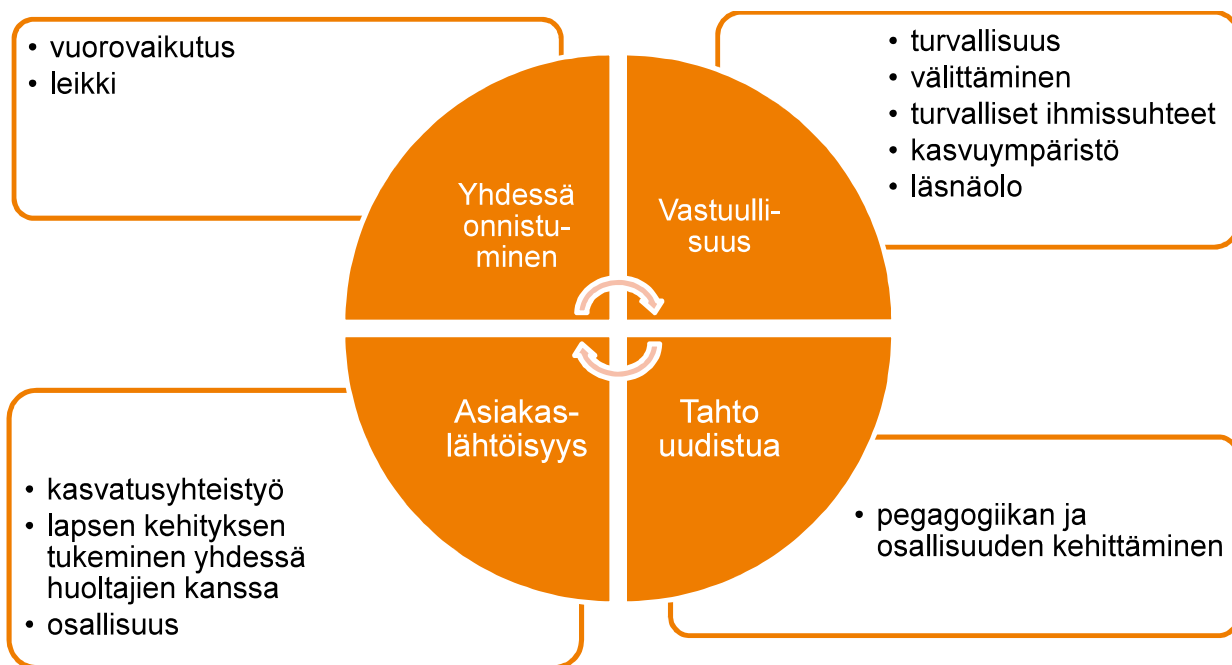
• vuorovaikutus
• leikki

• turvallisuus
• välittäminen
• turvalliset ihmissuhteet
• kasvuympäristö
• läsnäolo

Yhdessä onnistuminen

Vastuullisuus

Asiakaslähtöisyys

Tahto uudistua

• kasvatusyhteistyö
• lapsen kehityksen tukeminen yhdessä huoltajien kanssa
• osallisuus

• pegagogiikan ja osallisuuden kehittäminen